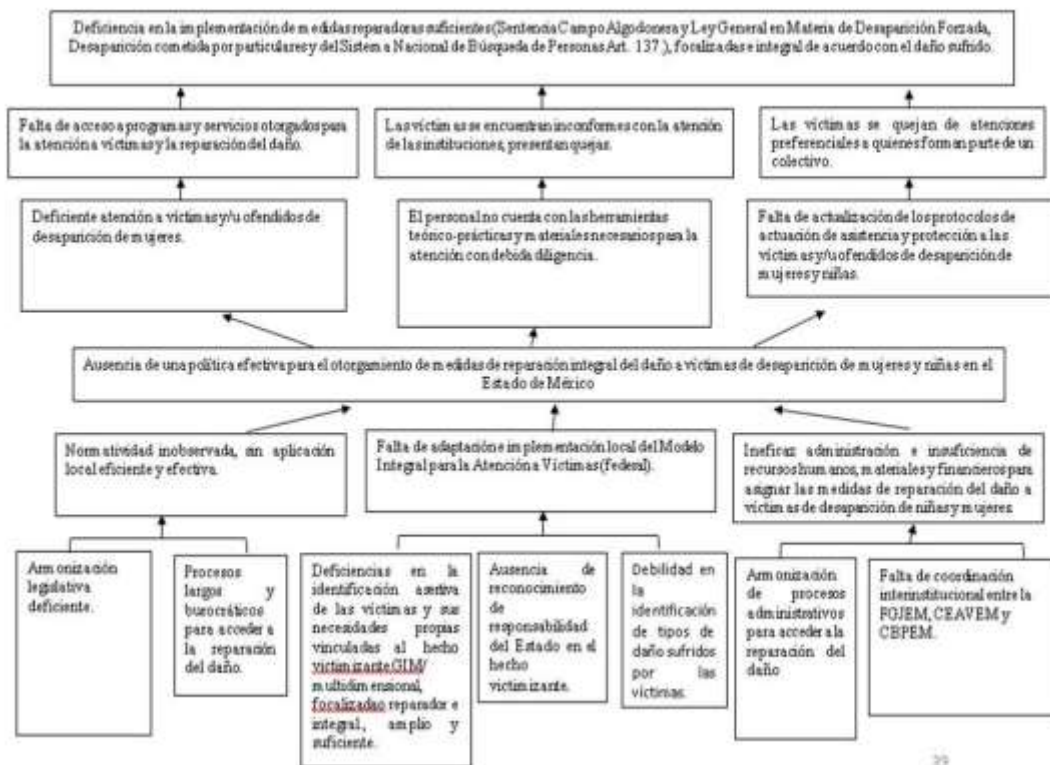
Deficiencia en la implementación de medidas reparadoras suficientes (Sentencia Campo Algodonera y Ley General en Materia de Desaparición Forzada, Desaparición cometida por particulares y del Sistema Nacional de Búsqueda de Personas Art. 137), focalizadas e integral de acuerdo con el daño sufrido.

Falta de acceso a programas y servicios otorgados para la atención a víctimas y la reparación del daño.

Las víctimas se encuentran inconformes con la atención de las instituciones, presentan quejas.

Las víctimas se quejan de atenciones preferenciales a quienes forman parte de un colectivo.

Deficiente atención a víctimas y/u ofendidos de desaparición de mujeres.

El personal no cuenta con las herramientas teórico-prácticas y materiales necesarios para la atención con debida diligencia.

Falta de actualización de los protocolos de actuación de asistencia y protección a las víctimas y/u ofendidos de desaparición de mujeres y niñas.

Ausencia de una política efectiva para el otorgamiento de medidas de reparación integral del daño a víctimas de desaparición de mujeres y niñas en el Estado de México

Normatividad inobservada, sin aplicación local eficiente y efectiva.

Falta de adaptación e implementación local del Modelo Integral para la Atención a Víctimas (federal).

Ineficaz administración e insuficiencia de recursos humanos, materiales y financieros para asignar las medidas de reparación del daño a víctimas de desaparición de niñas y mujeres.

Armonización legislativa deficiente.

Procesos largos y burocráticos para acceder a la reparación del daño.

Deficiencias en la identificación asertiva de las víctimas y sus necesidades propias vinculadas al hecho victimizante GIM/ multidimensional, focalizadao reparador e integral, amplio y suficiente.

Ausencia de reconocimiento de responsabilidad del Estado en el hecho victimizante.

Debilidad en la identificación de tipos de daño sufridos por las víctimas.

Armonización de procesos administrativos para acceder a la reparación del daño

Falta de coordinación interinstitucional entre la FGJEM, CEAVEM y CEPEM.

39